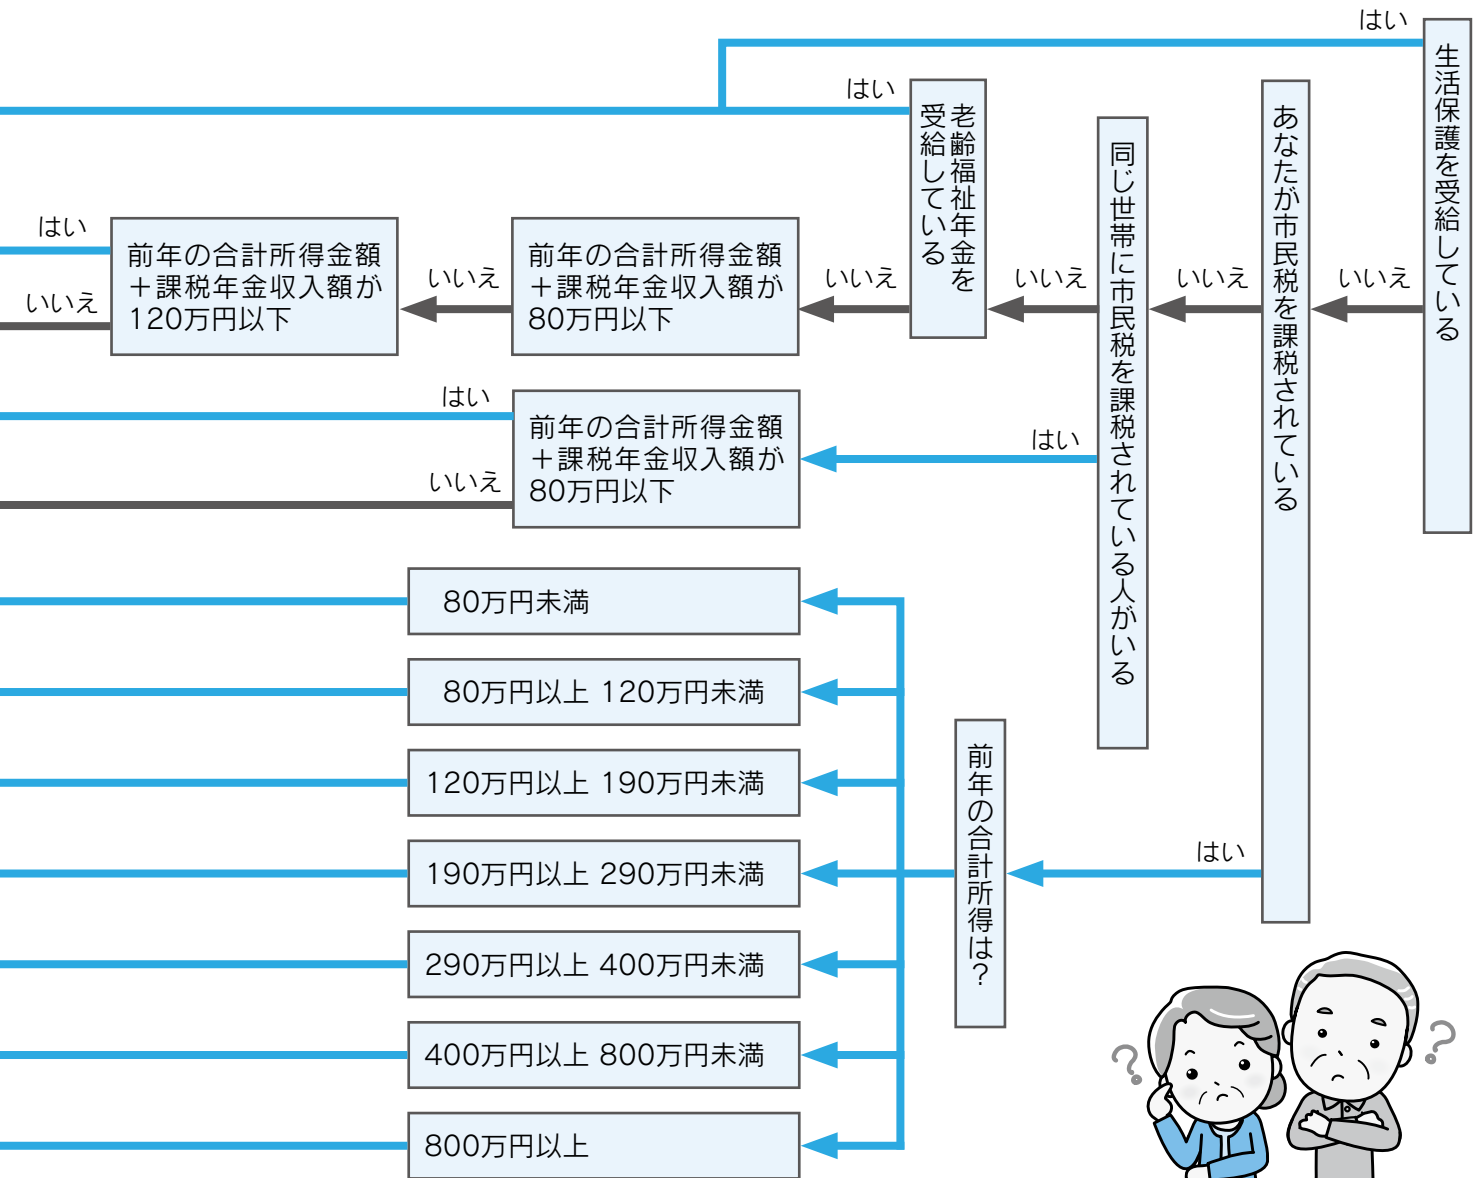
生活保護を受給している

はい

いいえ

あなたが市民税を課税されている

いいえ

同じ世帯に市民税を課税されている人がいる

いいえ

老齢福祉年金を受給している

はい

いいえ

前年の合計所得金額＋課税年金収入額が80万円以下

いいえ

前年の合計所得金額＋課税年金収入額が120万円以下

はい

いいえ

はい

前年の合計所得金額＋課税年金収入額が80万円以下

はい

いいえ

はい

前年の合計所得は？

80万円未満

80万円以上 120万円未満

120万円以上 190万円未満

190万円以上 290万円未満

290万円以上 400万円未満

400万円以上 800万円未満

800万円以上